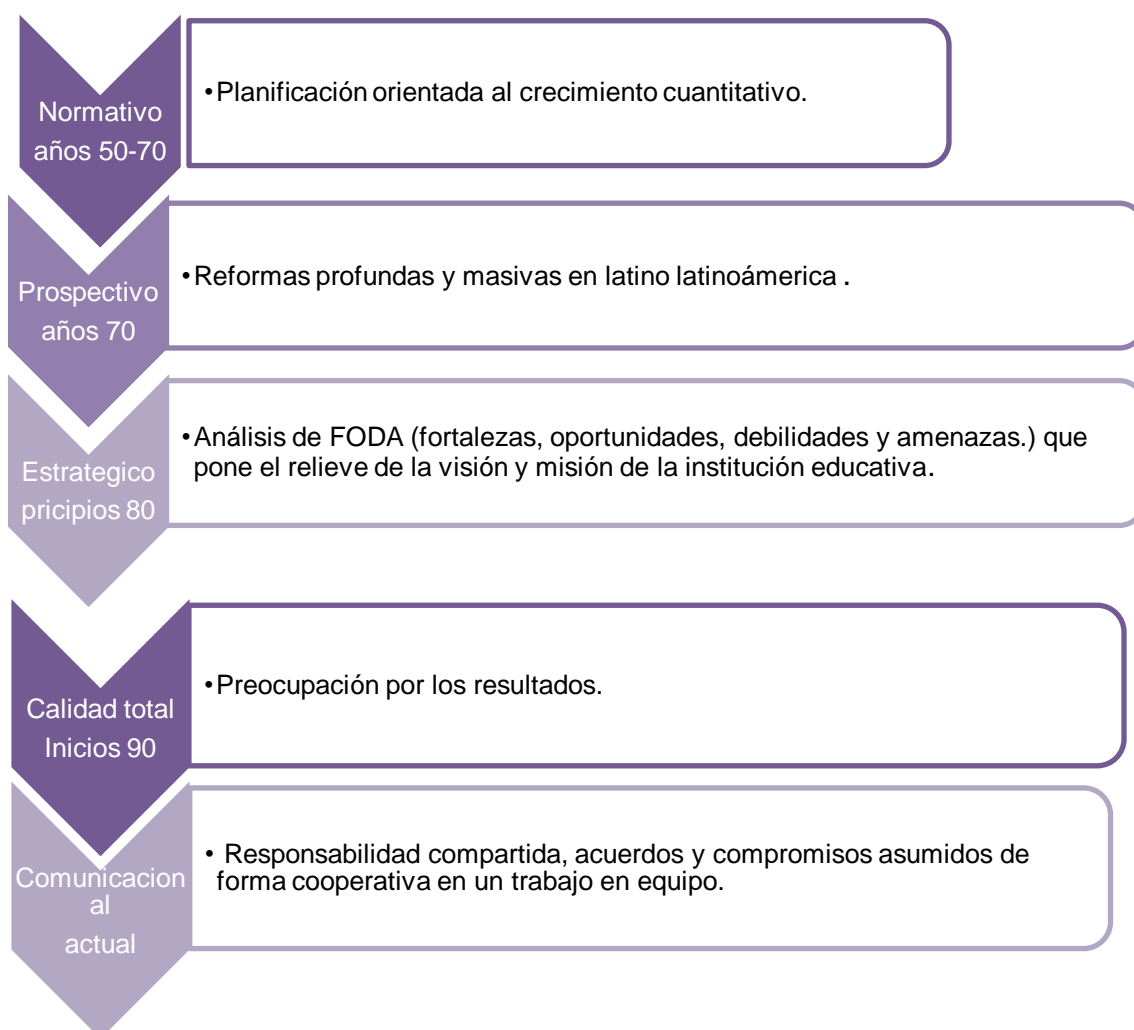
Normativo años 50-70

• Planificación orientada al crecimiento cuantitativo.

Prospectivo años 70

• Reformas profundas y masivas en latino latinoámerica .

Estrategico pricipios 80

• Análisis de FODA (fortalezas, oportunidades, debilidades y amenazas.) que pone el relieve de la visión y misión de la institución educativa.

Calidad total Inicios 90

• Preocupación por los resultados.

Comunicacion al actual

• Responsabilidad compartida, acuerdos y compromisos asumidos de forma cooperativa en un trabajo en equipo.